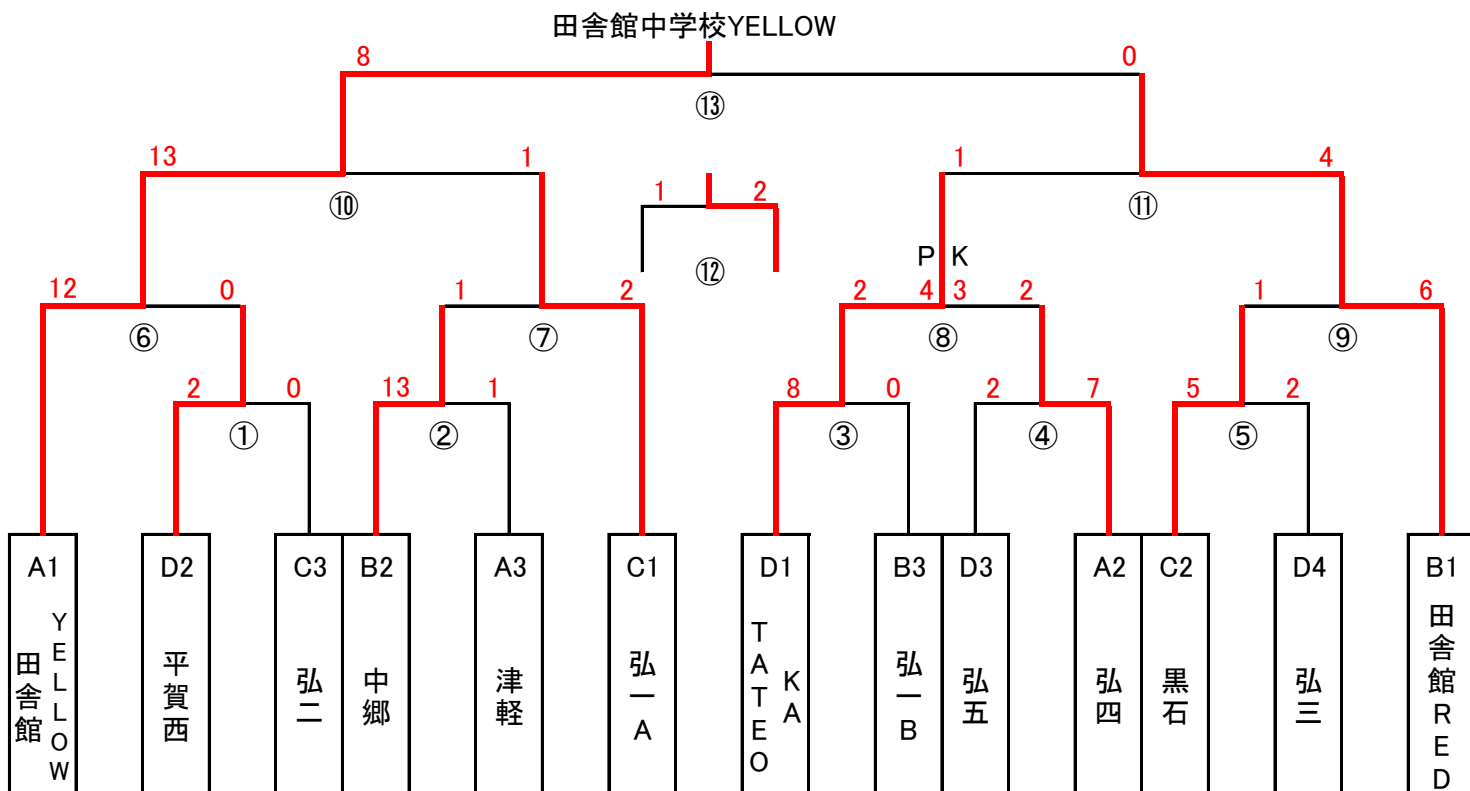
田舎館中学校YELLOW

8
0
⑬

13
1
1
2
1
4
⑩
⑫
⑪

P K
12
0
1
2
2
4 3
2
1
6
⑥
⑦
⑧
⑨

2
0
13
1
8
0
2
7
5
2
①
②
③
④
⑤

A1 田舎館 YELLOW
D2 平賀西
C3 弘二
B2 中郷
A3 津軽
C1 弘一 A
D1 TATEO KA
B3 弘一 B
D3 弘五
A2 弘四
C2 黒石
D4 弘三
B1 田舎館 RED